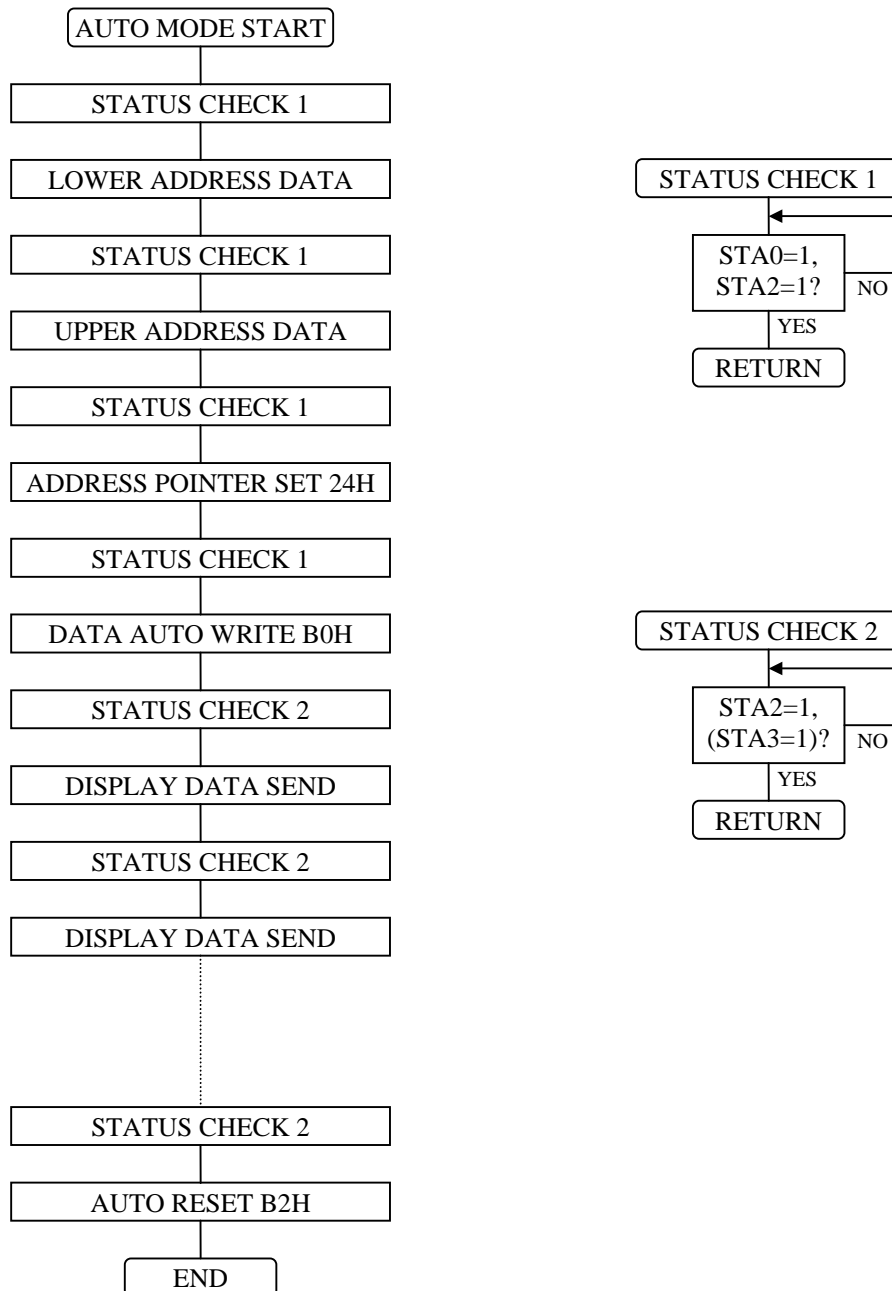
AUTO MODE START

STATUS CHECK 1

LOWER ADDRESS DATA

STATUS CHECK 1

UPPER ADDRESS DATA

STATUS CHECK 1

ADDRESS POINTER SET 24H

STATUS CHECK 1

DATA AUTO WRITE B0H

STATUS CHECK 2

DISPLAY DATA SEND

STATUS CHECK 2

DISPLAY DATA SEND

STATUS CHECK 2

AUTO RESET B2H

END

STATUS CHECK 1

STA0=1, STA2=1?

NO

YES

RETURN

STATUS CHECK 2

STA2=1, (STA3=1)?

NO

YES

RETURN